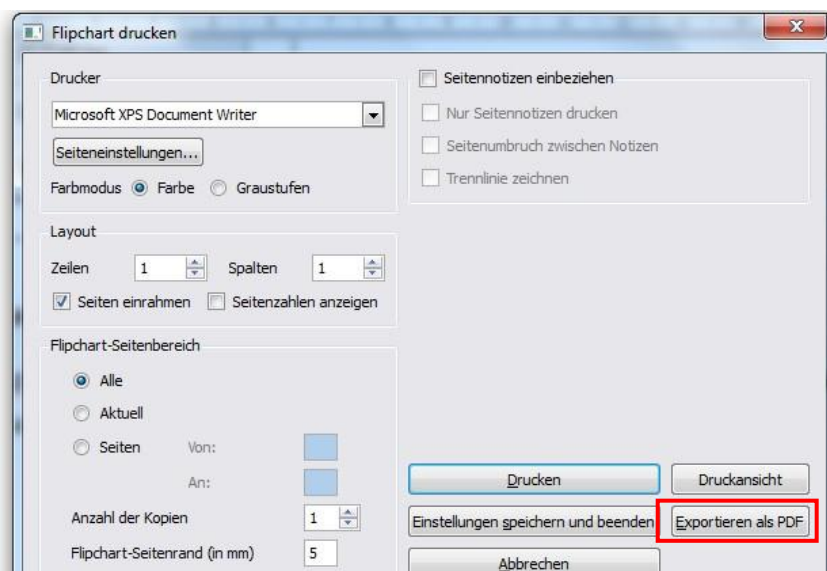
Flipchart drucken

Drucker
Microsoft XPS Document Writer
Seiteneinstellungen...
Farbmodus Farbe Graustufen

Layout
Zeilen 1 Spalten 1
Seiten einrahmen Seitenzahlen anzeigen

Flipchart-Seitenbereich
Alle
Aktuell
Seiten Von:
An:
Anzahl der Kopien 1
Flipchart-Seitenrand (in mm) 5

Seitennotizen einbeziehen
Nur Seitennotizen drucken
Seitenumbruch zwischen Notizen
Trennlinie zeichnen

Drucken
Druckansicht
Einstellungen speichern und beenden
Exportieren als PDF
Abbrechen